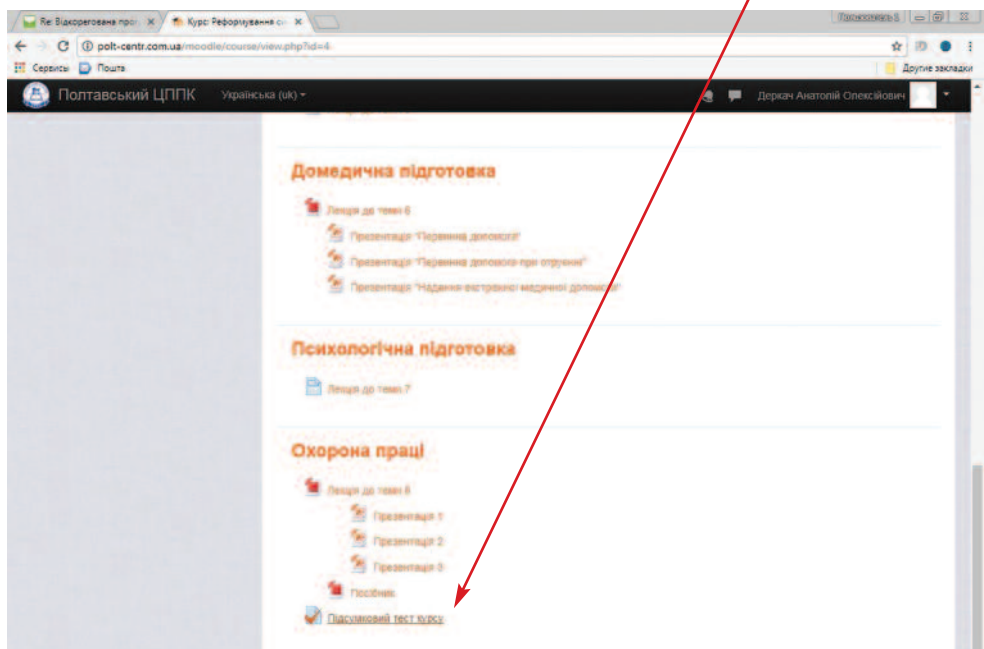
Re: Відкорегована про × Курс: Реформування с ×

Пользователь 1

polt-centr.com.ua/moodle/course/view.php?id=4

Сервисы Пошта

Другие закладки

Полтавський ЦППК Українська (uk)

Деркач Анатолій Олексійович

Домедична підготовка

Лекція до теми 6

Презентація "Первинна допомога"

Презентація "Первинна допомога при отруєнні"

Презентація "Надання екстреної медичної допомоги"

Психологічна підготовка

Лекція до теми 7

Охорона праці

Лекція до теми 8

Презентація 1

Презентація 2

Презентація 3

Посібник

Підсумковий тест курсу